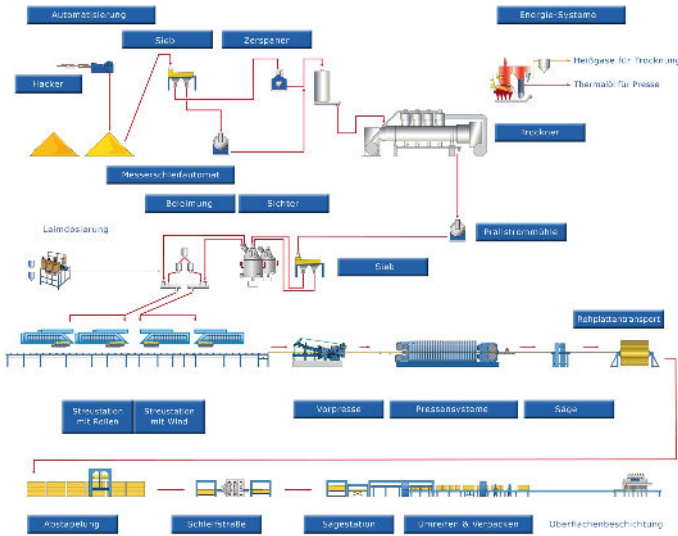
Automatisierung

Energie-Systeme

Sieb

Zerspaner

Heißgase für Trocknung

Thermalöl für Presse

Hacker

Trockner

Messerschleifautomat

Beleimung

Sichter

Leimdosierung

Prallstrommühle

Sieb

Rohplattentransport

Streustation mit Rollen

Streustation mit Wind

Vorpresse

Pressensysteme

Säge

Abstapelung

Schleifstraße

Sägestation

Umreifen & Verpacken

Oberflächenbeschichtung